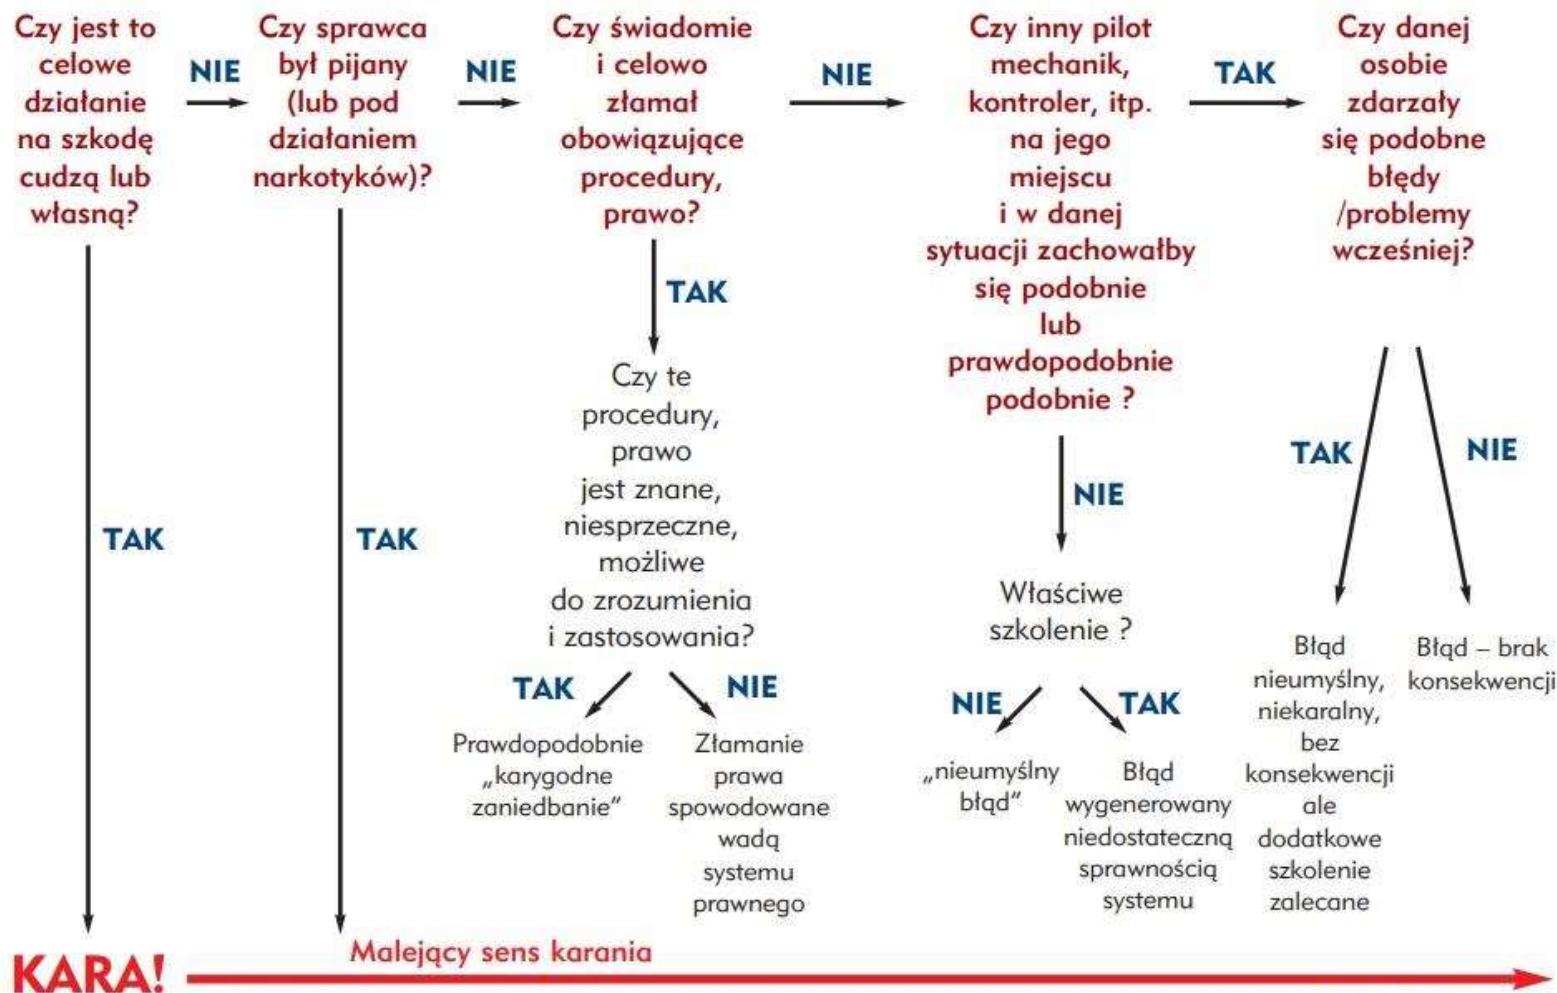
Czy jest to celowe działanie na szkodę cudzą lub własną?

NIE

Czy sprawca był pijany (lub pod działaniem narkotyków)?

NIE

Czy świadomie i celowo złamał obowiązujące procedury, prawo?

NIE

Czy inny pilot mechanik, kontroler, itp. na jego miejscu i w danej sytuacji zachowałby się podobnie lub prawdopodobnie podobnie ?

TAK

Czy danej osobie zdarzały się podobne błędy /problemy wcześniej?

TAK

TAK

TAK

Czy te procedury, prawo jest znane, niesprzeczne, możliwe do zrozumienia i zastosowania?

TAK

NIE

Prawdopodobnie „karygodne zaniedbanie"

Złamanie prawa spowodowane wadą systemu prawnego

NIE

Właściwe szkolenie ?

NIE

TAK

„nieumyślny błąd"

Błąd wygenerowany niedostateczną sprawnością systemu

TAK

NIE

Błąd nieumyślny, niekaralny, bez konsekwencji ale dodatkowe szkolenie zalecane

Błąd – brak konsekwencji

KARA!

Malejący sens karania